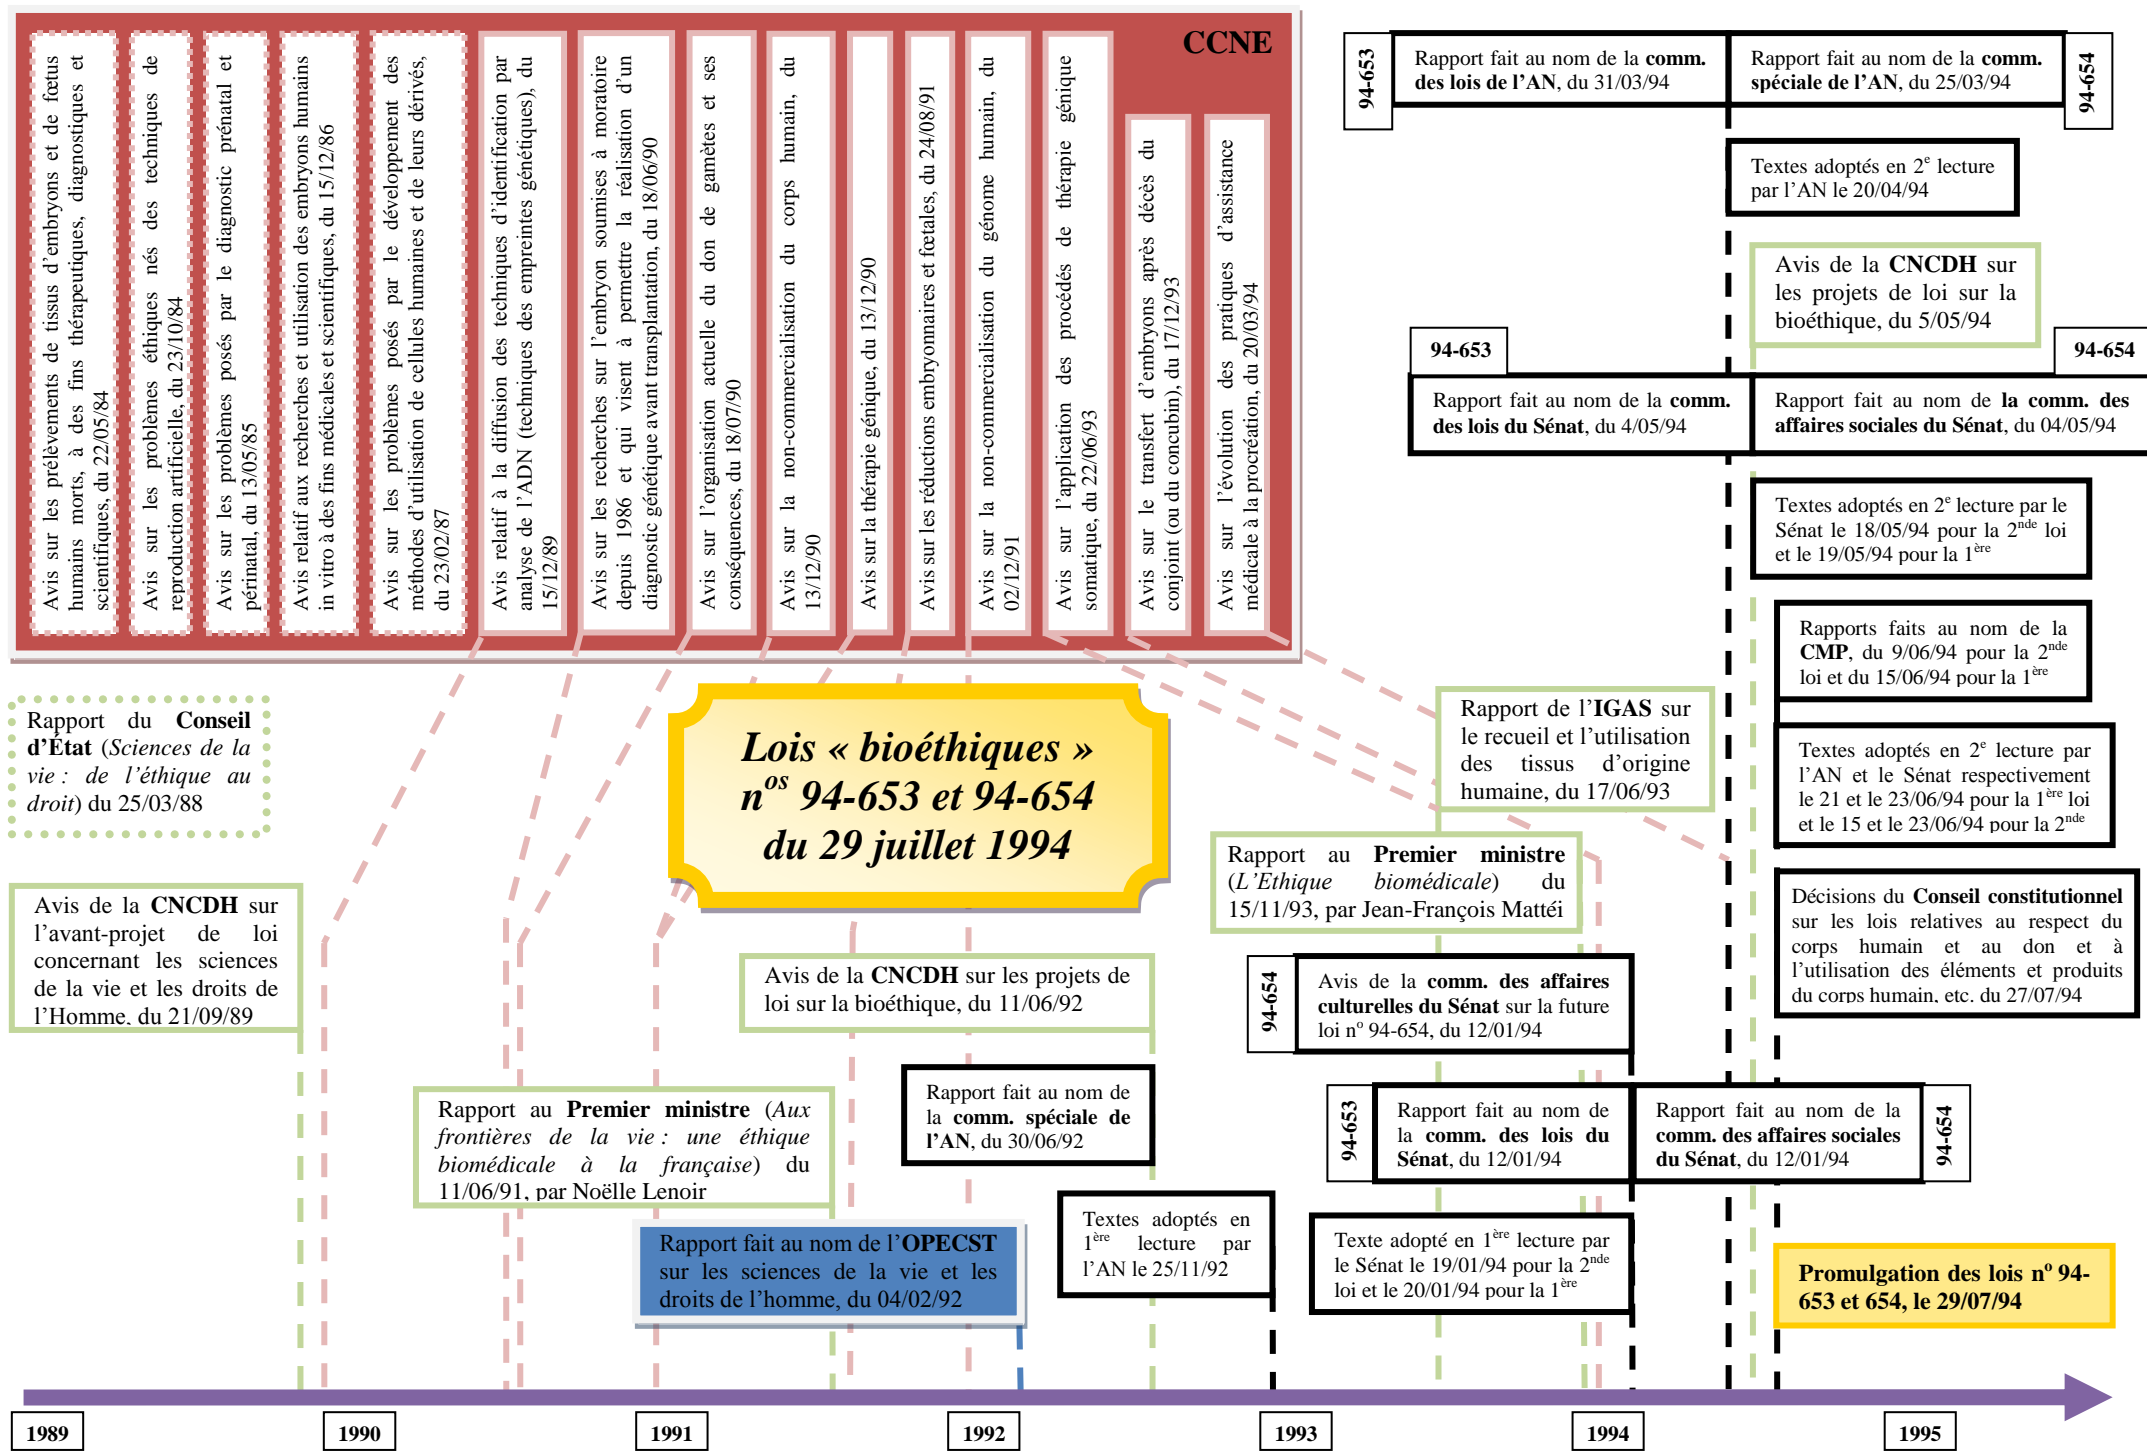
CCNE

Avis sur les prélèvements de tissus d'embryons et de fœtus humains morts, à des fins thérapeutiques, diagnostiques et scientifiques, du 22/05/84

Avis sur les problèmes éthiques nés des techniques de reproduction artificielle, du 23/10/84

Avis sur les problèmes posés par le diagnostic prénatal et périnatal, du 13/05/85

Avis relatif aux recherches et utilisation des embryons humains in vitro à des fins médicales et scientifiques, du 15/12/86

Avis sur les problèmes posés par le développement des méthodes d'utilisation de cellules humaines et de leurs dérivés, du 23/02/87

Avis relatif à la diffusion des techniques d'identification par analyse de l'ADN (techniques des empreintes génétiques), du 15/12/89

Avis sur les recherches sur l'embryon soumises à moratoire depuis 1986 et qui visent à permettre la réalisation d'un diagnostic génétique avant transplantation, du 18/06/90

Avis sur l'organisation actuelle du don de gamètes et ses conséquences, du 18/07/90

Avis sur la non-commercialisation du corps humain, du 13/12/90

Avis sur la thérapie génique, du 13/12/90

Avis sur les réductions embryonnaires et fœtales, du 24/08/91

Avis sur la non-commercialisation du génome humain, du 02/12/91

Avis sur l'application des procédés de thérapie génique somatique, du 22/06/93

Avis sur le transfert d'embryons après décès du conjoint (ou du concubin), du 17/12/93

Avis sur l'évolution des pratiques d'assistance médicale à la procréation, du 20/03/94

94-653
Rapport fait au nom de la **comm. des lois de l'AN**, du 31/03/94

Rapport fait au nom de la **comm. spéciale de l'AN**, du 25/03/94
94-654

Textes adoptés en 2$^{e}$ lecture par l'AN le 20/04/94

Avis de la **CNCDH** sur les projets de loi sur la bioéthique, du 5/05/94

94-653
Rapport fait au nom de la **comm. des lois du Sénat**, du 4/05/94

94-654
Rapport fait au nom de **la comm. des affaires sociales du Sénat**, du 04/05/94

Textes adoptés en 2$^{e}$ lecture par le Sénat le 18/05/94 pour la 2$^{nde}$ loi et le 19/05/94 pour la 1$^{ère}$

Rapports faits au nom de la **CMP**, du 9/06/94 pour la 2$^{nde}$ loi et du 15/06/94 pour la 1$^{ère}$

Textes adoptés en 2$^{e}$ lecture par l'AN et le Sénat respectivement le 21 et le 23/06/94 pour la 1$^{ère}$ loi et le 15 et le 23/06/94 pour la 2$^{nde}$

Rapport du **Conseil d'État** (*Sciences de la vie : de l'éthique au droit*) du 25/03/88

*Lois « bioéthiques » n$^{os}$ 94-653 et 94-654 du 29 juillet 1994*

Rapport de l'**IGAS** sur le recueil et l'utilisation des tissus d'origine humaine, du 17/06/93

Rapport au **Premier ministre** (*L'Ethique biomédicale*) du 15/11/93, par Jean-François Mattéi

Décisions du **Conseil constitutionnel** sur les lois relatives au respect du corps humain et au don et à l'utilisation des éléments et produits du corps humain, etc. du 27/07/94

Avis de la **CNCDH** sur l'avant-projet de loi concernant les sciences de la vie et les droits de l'Homme, du 21/09/89

Avis de la **CNCDH** sur les projets de loi sur la bioéthique, du 11/06/92

94-654
Avis de la **comm. des affaires culturelles du Sénat** sur la future loi n$^{o}$ 94-654, du 12/01/94

Rapport au **Premier ministre** (*Aux frontières de la vie : une éthique biomédicale à la française*) du 11/06/91, par Noëlle Lenoir

Rapport fait au nom de la **comm. spéciale de l'AN**, du 30/06/92

94-653
Rapport fait au nom de la **comm. des lois du Sénat**, du 12/01/94

Rapport fait au nom de la **comm. des affaires sociales du Sénat**, du 12/01/94
94-654

Rapport fait au nom de l'**OPECST** sur les sciences de la vie et les droits de l'homme, du 04/02/92

Textes adoptés en 1$^{ère}$ lecture par l'AN le 25/11/92

Texte adopté en 1$^{ère}$ lecture par le Sénat le 19/01/94 pour la 2$^{nde}$ loi et le 20/01/94 pour la 1$^{ère}$

**Promulgation des lois n$^{o}$ 94-653 et 654, le 29/07/94**

1989 1990 1991 1992 1993 1994 1995